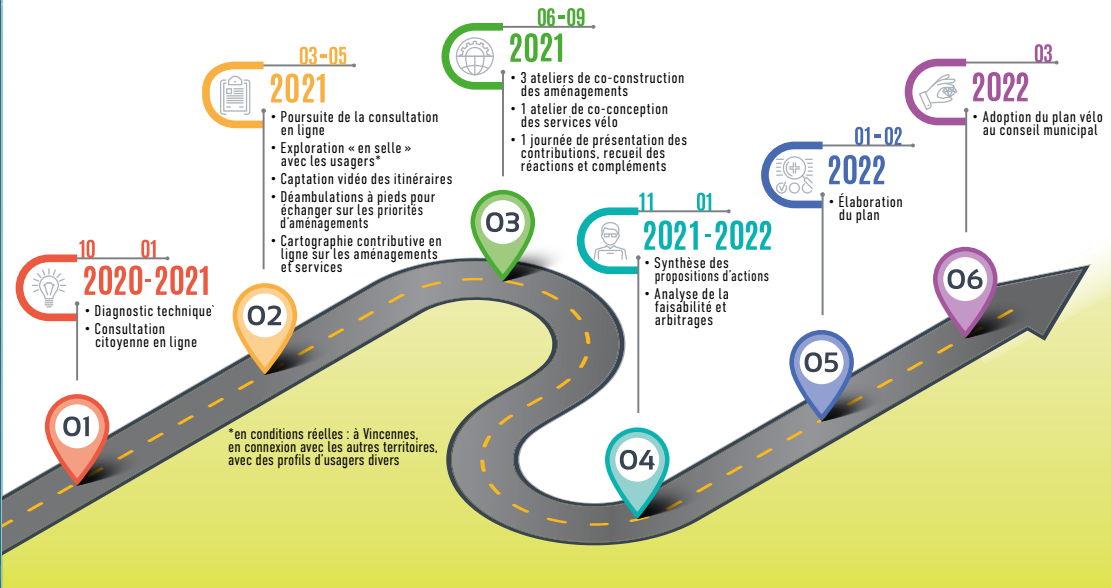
10 01
2020-2021
• Diagnostic technique`
• Consultation citoyenne en ligne

01

03-05
2021
• Poursuite de la consultation en ligne
• Exploration « en selle » avec les usagers*
• Captation vidéo des itinéraires
• Déambulations à pieds pour échanger sur les priorités d'aménagements
• Cartographie contributive en ligne sur les aménagements et services

02

*en conditions réelles : à Vincennes, en connexion avec les autres territoires, avec des profils d'usagers divers

06-09
2021
• 3 ateliers de co-construction des aménagements
• 1 atelier de co-conception des services vélo
• 1 journée de présentation des contributions, recueil des réactions et compléments

03

11 01
2021-2022
• Synthèse des propositions d'actions
• Analyse de la faisabilité et arbitrages

04

01-02
2022
• Élaboration du plan

05

03
2022
• Adoption du plan vélo au conseil municipal

06